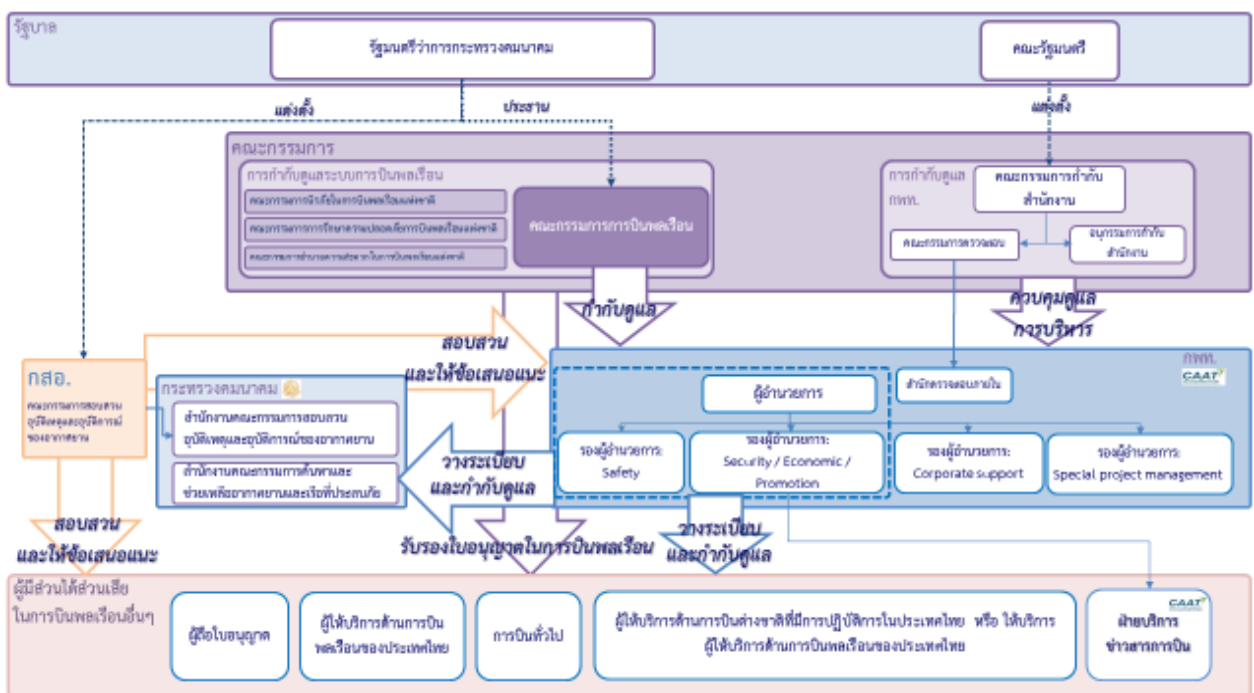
รัฐบาล

รัฐมนตรีว่าการกระทรวงคมนาคม

คณะรัฐมนตรี

แต่งตั้ง

ประธาน

แต่งตั้ง

คณะกรรมการ

การกำกับดูแลระบบการบินพลเรือน

คณะกรรมการนโยบายการบินพลเรือนแห่งชาติ

คณะกรรมการการรักษาความปลอดภัยการบินพลเรือนแห่งชาติ

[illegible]

คณะกรรมการการบินพลเรือน

การกำกับดูแล กพท.

คณะกรรมการกำกับสำนักงาน

คณะกรรมการตรวจสอบ

อนุกรรมการกำกับสำนักงาน

กำกับดูแล

ควบคุมดูแลการบริหาร

สอบสวนและให้ข้อเสนอแนะ

กสอ.

คณะกรรมการสอบสวนอุบัติเหตุและอุบัติการณ์ของอากาศยาน

กระทรวงคมนาคม

สำนักงานคณะกรรมการการสอบสวนอุบัติเหตุและอุบัติการณ์ของอากาศยาน

สำนักงานคณะกรรมการค้นหาและช่วยเหลืออากาศยานและเรือที่ประสบภัย

วางระเบียบและกำกับดูแล

กพท.

CAAT

ผู้อำนวยการ

สำนักตรวจสอบภายใน

รองผู้อำนวยการ: Safety

รองผู้อำนวยการ: Security / Economic / Promotion

รองผู้อำนวยการ: Corporate support

รองผู้อำนวยการ: Special project management

สอบสวนและให้ข้อเสนอแนะ

รับรองใบอนุญาตในการบินพลเรือน

วางระเบียบและกำกับดูแล

ผู้มีส่วนได้ส่วนเสียในการบินพลเรือนอื่นๆ

ผู้ถือใบอนุญาต

ผู้ให้บริการด้านการบินพลเรือนของประเทศไทย

การบินทั่วไป

ผู้ให้บริการด้านการบินต่างชาติที่มีการปฏิบัติการในประเทศไทย หรือ ให้บริการผู้ให้บริการด้านการบินพลเรือนของประเทศไทย

CAAT

ฝ่ายบริการข่าวสารการบิน